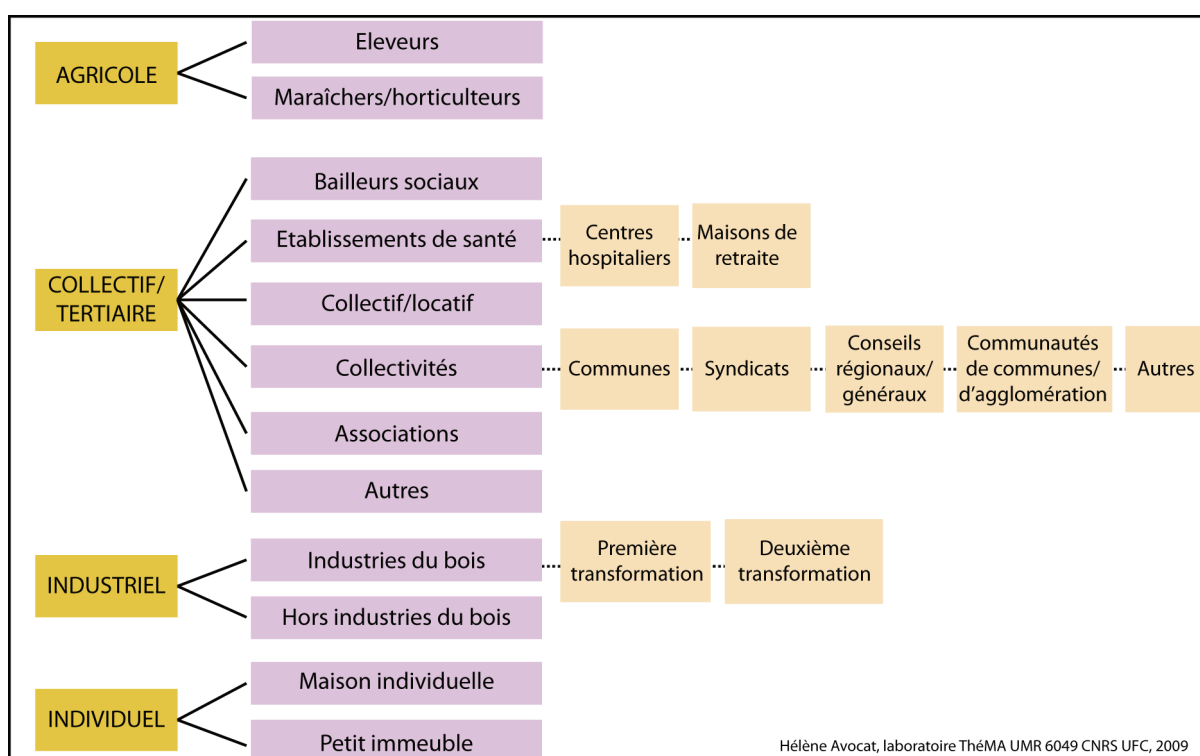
AGRICOLE

Eleveurs

Maraîchers/horticulteurs

COLLECTIF/ TERTIAIRE

Bailleurs sociaux

Etablissements de santé

Centres hospitaliers

Maisons de retraite

Collectif/locatif

Collectivités

Communes

Syndicats

Conseils régionaux/ généraux

Communautés de communes/ d'agglomération

Autres

Associations

Autres

INDUSTRIEL

Industries du bois

Première transformation

Deuxième transformation

Hors industries du bois

INDIVIDUEL

Maison individuelle

Petit immeuble

Hélène Avocat, laboratoire ThéMA UMR 6049 CNRS UFC, 2009